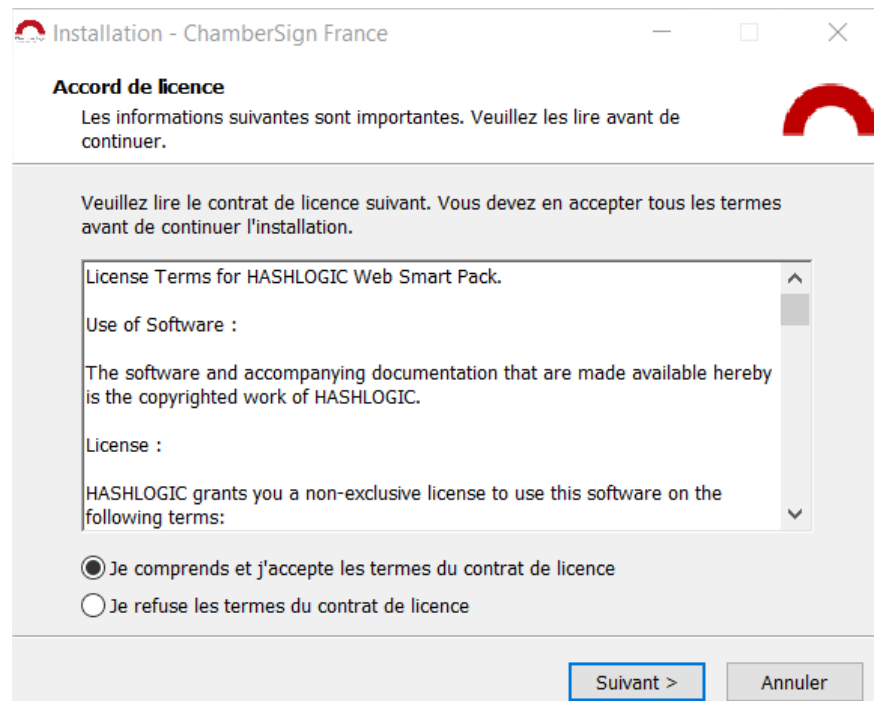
Installation - ChamberSign France

Accord de licence

Les informations suivantes sont importantes. Veuillez les lire avant de continuer.

Veuillez lire le contrat de licence suivant. Vous devez en accepter tous les termes avant de continuer l'installation.

License Terms for HASHLOGIC Web Smart Pack.

Use of Software :

The software and accompanying documentation that are made available hereby is the copyrighted work of HASHLOGIC.

License :

HASHLOGIC grants you a non-exclusive license to use this software on the following terms:

Je comprends et j'accepte les termes du contrat de licence

Je refuse les termes du contrat de licence

Suivant >

Annuler